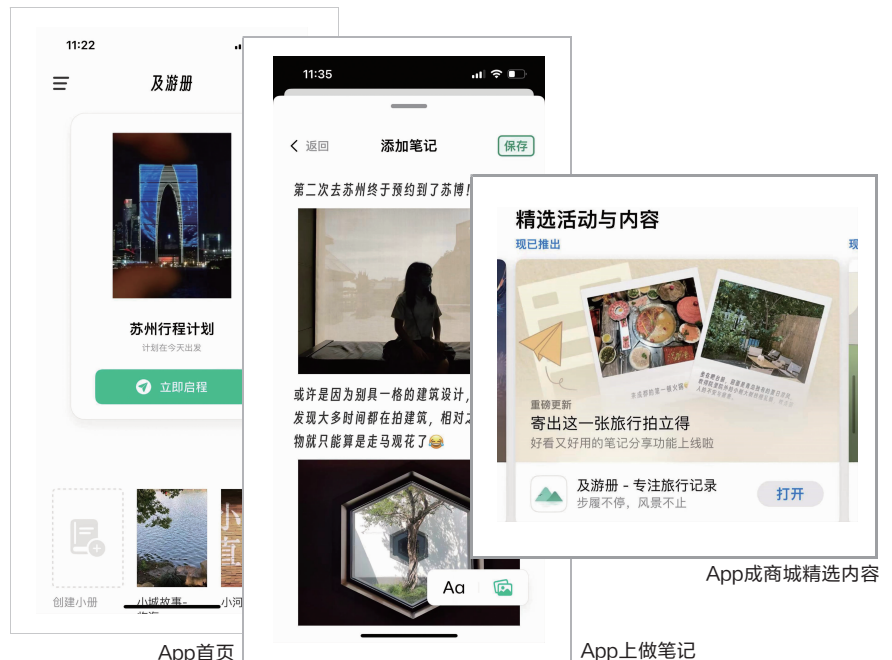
11:22

及游册

苏州行程计划

计划在今天出发

立即启程

创建小册

小城故事

小河

App首页

11:35

返回

添加笔记

保存

第二次去苏州终于预约到了苏博!

或许是因为别具一格的建筑设计,发现大多时间都在拍建筑,相对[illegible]物就只能算是走马观花了😂

Aa

App上做笔记

精选活动与内容

现已推出

现

重磅更新

寄出这一张旅行拍立得

好看又好用的笔记分享功能上线啦

及游册 - 专注旅行记录

步履不停,风景不止

打开

App成商城精选内容